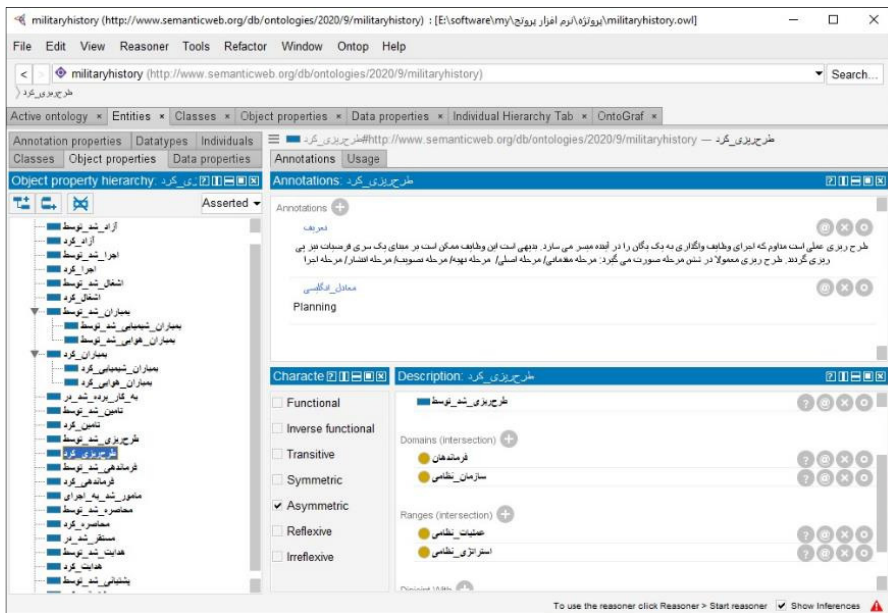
militaryhistory (http://www.semanticweb.org/db/ontologies/2020/9/militaryhistory) : [E:\software\my\پروژه\نرم افزار پروتج\militaryhistory.owl]

File Edit View Reasoner Tools Refactor Window Ontop Help

militaryhistory (http://www.semanticweb.org/db/ontologies/2020/9/militaryhistory)

Search...

طرح_ریزی_کرد

Active ontology × Entities × Classes × Object properties × Data properties × Individual Hierarchy Tab × OntoGraf ×

Annotation properties Datatypes Individuals
Classes Object properties Data properties

Object property hierarchy: طرح_ریزی_کرد

Asserted

آزاد_شد_توسط
آزاد_کرد
اجرا_شد_توسط
اجرا_کرد
اشغال_شد_توسط
اشغال_کرد
بمباران_شد_توسط
بمباران_شیمیایی_شد_توسط
بمباران_هوایی_شد_توسط
بمباران_کرد
بمباران_شیمیایی_کرد
بمباران_هوایی_کرد
به_کار_برده_شد_در
تامین_شد_توسط
تامین_کرد
طرح_ریزی_شد_توسط
طرح_ریزی_کرد
فرماندهی_شد_توسط
فرماندهی_کرد
مامور_شد_به_اجرای
محاصره_شد_توسط
محاصره_کرد
مستقر_شد_در
هدایت_شد_توسط
هدایت_کرد
پشتیبانی_شد_توسط

طرح_ریزی_کرد — http://www.semanticweb.org/db/ontologies/2020/9/militaryhistory#طرح_ریزی_کرد

Annotations Usage

Annotations: طرح_ریزی_کرد

Annotations

تعریف
طرح ریزی عملی است مداوم که اجرای وظایف واگذاری به یگان را در آینده میسر می سازد. بدیهی است این وظایف ممکن است بر مبنای یک سری فرضیات فرضی ریزی گردند. طرح ریزی معمولا در شش مرحله صورت می گیرد: مرحله مقدماتی/ مرحله اصلی/ مرحله تهیه/ مرحله تصویب/ مرحله انتشار/ مرحله اجرا

معادل_انگلیسی
Planning

Characte

Functional
Inverse functional
Transitive
Symmetric
Asymmetric
Reflexive
Irreflexive

Description: طرح_ریزی_کرد

طرح_ریزی_شد_توسط

Domains (intersection)
فرماندهان
سازمان_نظامی

Ranges (intersection)
عملیات_نظامی
استراتژی_نظامی

Disjoint With

To use the reasoner click Reasoner > Start reasoner Show Inferences